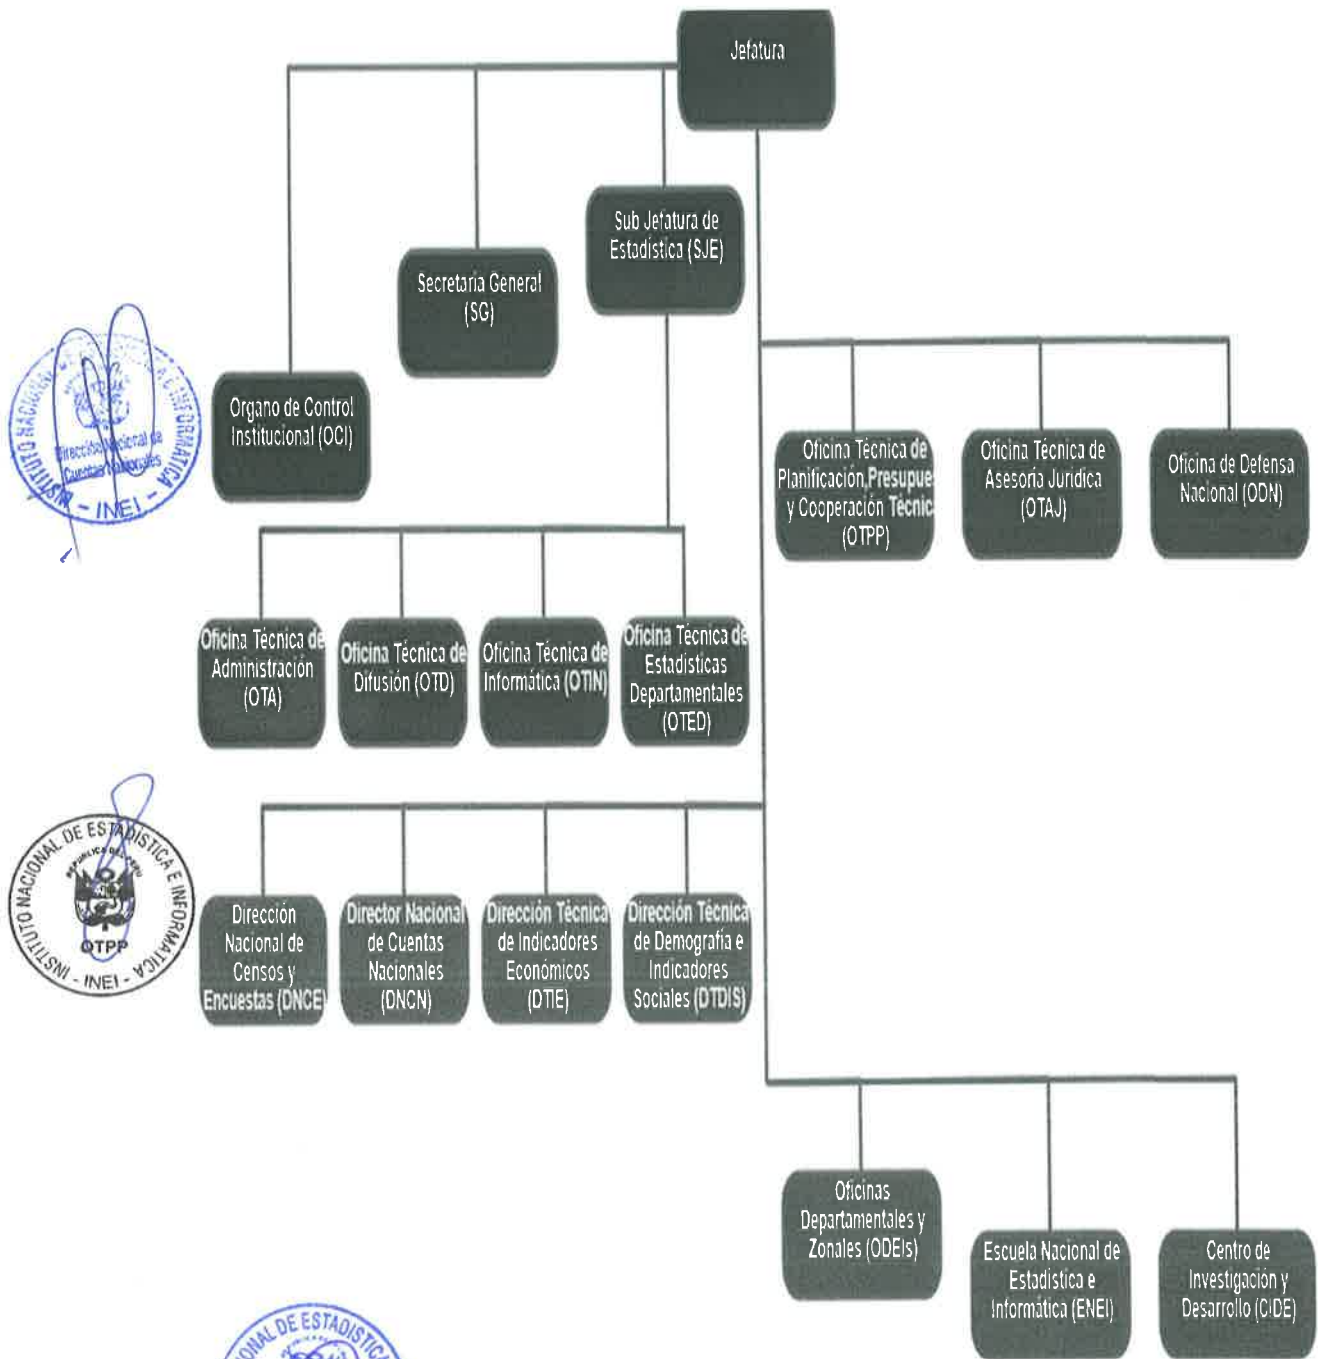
Jefatura

Sub Jefatura de Estadística (SJE)

Secretaría General (SG)

Organo de Control Institucional (OCI)

Oficina Técnica de Planificación,Presupue y Cooperación Técnic (OTPP)

Oficina Técnica de Asesoría Jurídica (OTAJ)

Oficina de Defensa Nacional (ODN)

Oficina Técnica de Administración (OTA)

Oficina Técnica de Difusión (OTD)

Oficina Técnica de Informática (OTIN)

Oficina Técnica de Estadísticas Departamentales (OTED)

Dirección Nacional de Censos y Encuestas (DNCE)

Director Nacional de Cuentas Nacionales (DNCN)

Dirección Técnica de Indicadores Económicos (DTIE)

Dirección Técnica de Demografía e Indicadores Sociales (DTDIS)

Oficinas Departamentales y Zonales (ODEIs)

Escuela Nacional de Estadística e Informática (ENEI)

Centro de Investigación y Desarrollo (CIDE)

INSTITUTO NACIONAL DE ESTADÍSTICA E INFORMÁTICA
Dirección Nacional de Cuentas Nacionales
- INEI -

INSTITUTO NACIONAL DE ESTADÍSTICA E INFORMÁTICA
REPÚBLICA DEL PERÚ
OTPP
- INEI -

NACIONAL DE ESTADÍSTICA